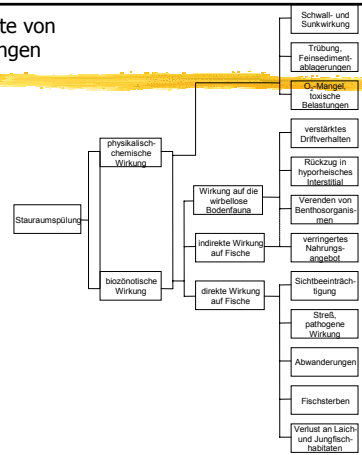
te von
ngen

Schwall- und Sunkwirkung

Trübung, Feinsedimentablagerungen

$O_2$-Mangel, toxische Belastungen

Stauraumspülung

physikalisch-chemische Wirkung

biozönotische Wirkung

Wirkung auf die wirbellose Bodenfauna

indirekte Wirkung auf Fische

direkte Wirkung auf Fische

verstärktes Driftverhalten

Rückzug in hyporheisches Interstitial

Verenden von Benthosorganismen

verringertes Nahrungsangebot

Sichtbeeinträchtigung

Streß, pathogene Wirkung

Abwanderungen

Fischsterben

Verlust an Laich- und Jungfischhabitaten